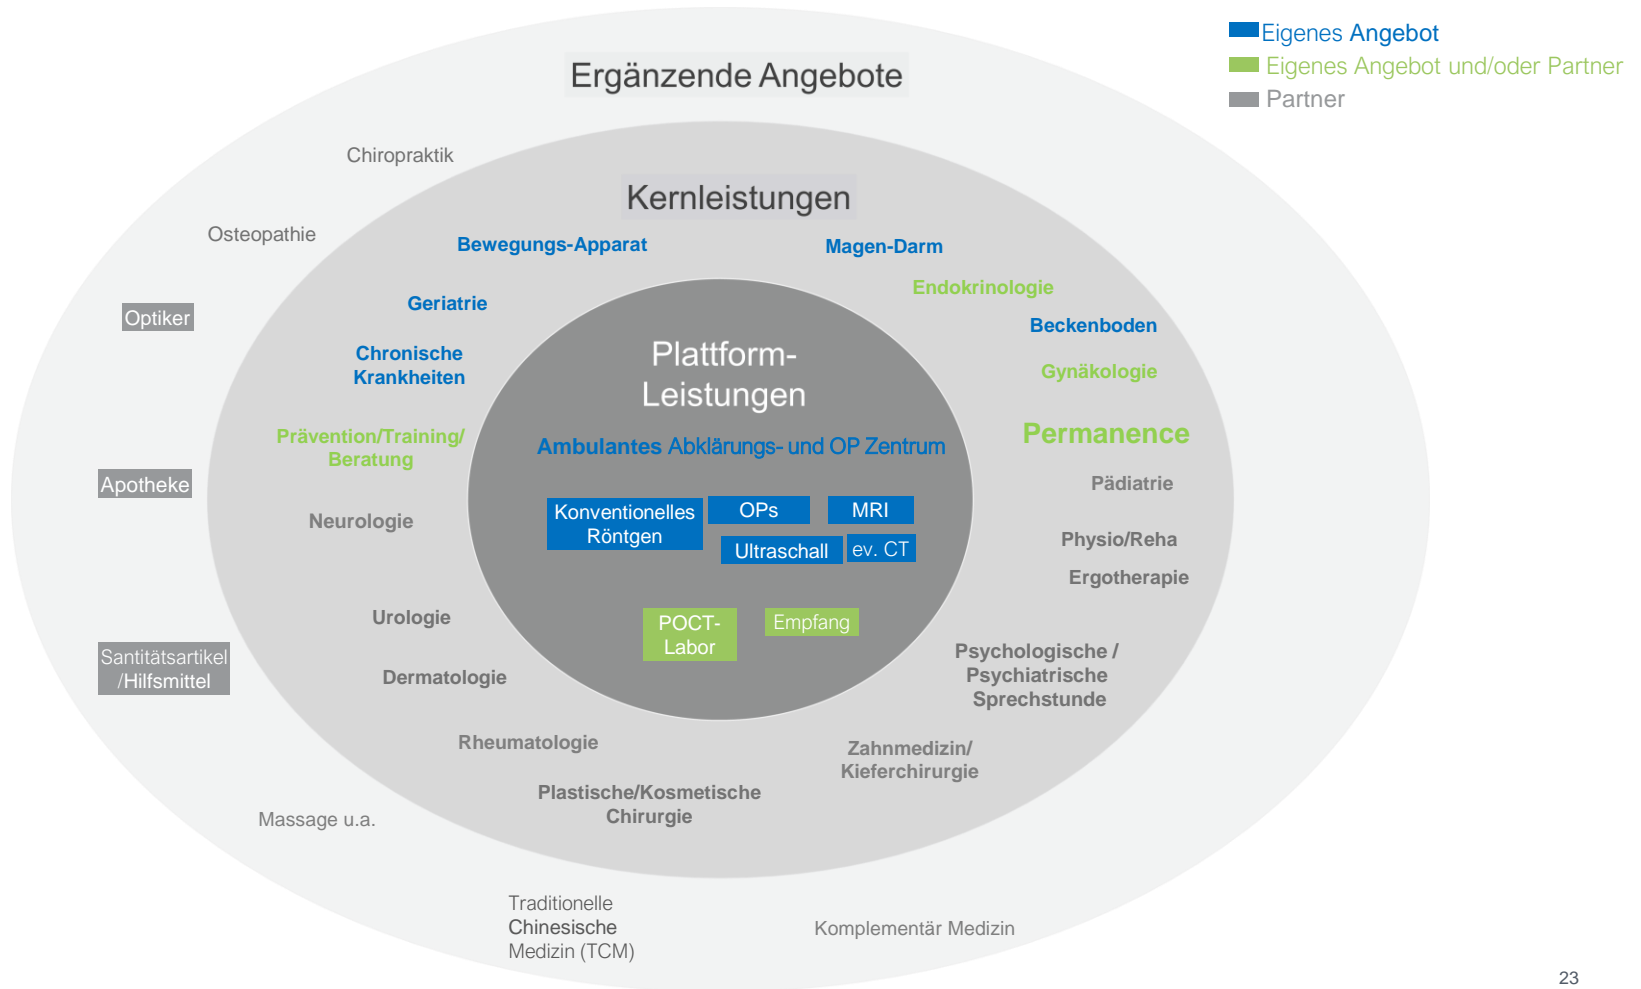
Eigenes Angebot
Eigenes Angebot und/oder Partner
Partner

Ergänzende Angebote

Chiropraktik

Osteopathie

Optiker

Apotheke

Santitätsartikel /Hilfsmittel

Massage u.a.

Traditionelle Chinesische Medizin (TCM)

Komplementär Medizin

Kernleistungen

Bewegungs-Apparat

Magen-Darm

Endokrinologie

Geriatrie

Beckenboden

Chronische Krankheiten

Gynäkologie

Prävention/Training/ Beratung

Permanence

Pädiatrie

Neurologie

Physio/Reha

Ergotherapie

Urologie

Psychologische / Psychiatrische Sprechstunde

Dermatologie

Rheumatologie

Zahnmedizin/ Kieferchirurgie

Plastische/Kosmetische Chirurgie

Plattform-Leistungen

Ambulantes Abklärungs- und OP Zentrum

Konventionelles Röntgen

OPs

MRI

Ultraschall

ev. CT

POCT-Labor

Empfang

23